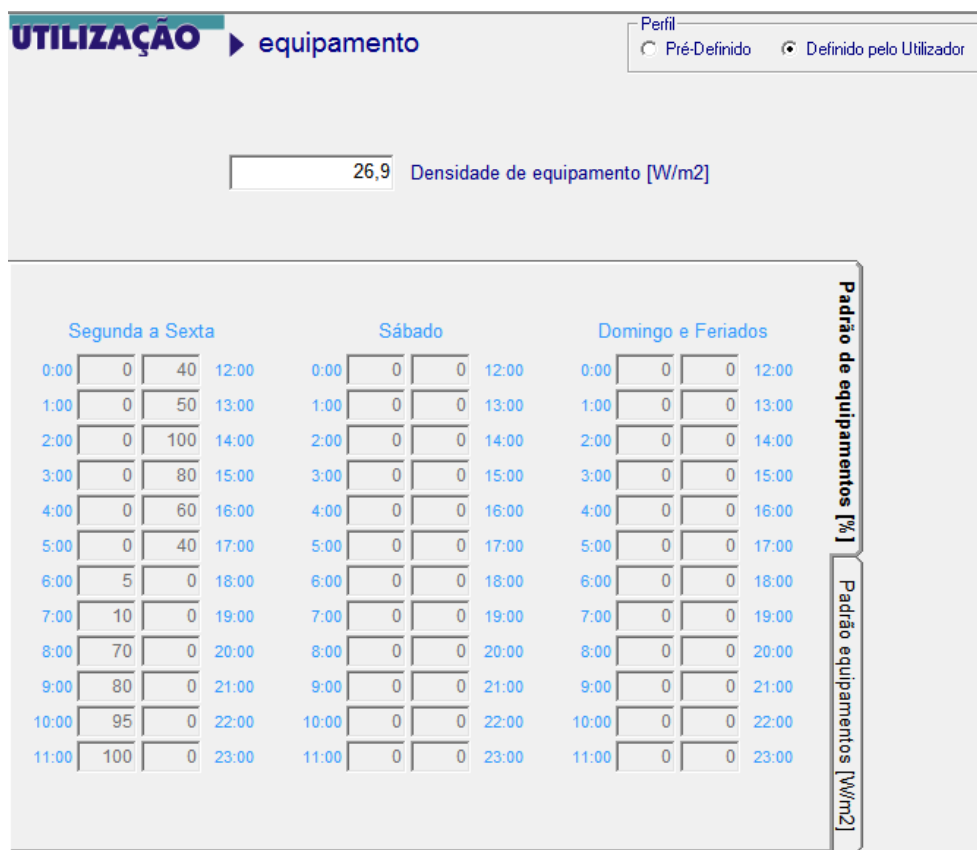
UTILIZAÇÃO ▶ equipamento

Perfil
Pré-Definido
Definido pelo Utilizador

26,9 Densidade de equipamento [W/m2]

Segunda a Sexta

| | | | |
|---|---|---|---|
| 0:00 | 0 | 40 | 12:00 |
| 1:00 | 0 | 50 | 13:00 |
| 2:00 | 0 | 100 | 14:00 |
| 3:00 | 0 | 80 | 15:00 |
| 4:00 | 0 | 60 | 16:00 |
| 5:00 | 0 | 40 | 17:00 |
| 6:00 | 5 | 0 | 18:00 |
| 7:00 | 10 | 0 | 19:00 |
| 8:00 | 70 | 0 | 20:00 |
| 9:00 | 80 | 0 | 21:00 |
| 10:00 | 95 | 0 | 22:00 |
| 11:00 | 100 | 0 | 23:00 |

Sábado

| | | | |
|---|---|---|---|
| 0:00 | 0 | 0 | 12:00 |
| 1:00 | 0 | 0 | 13:00 |
| 2:00 | 0 | 0 | 14:00 |
| 3:00 | 0 | 0 | 15:00 |
| 4:00 | 0 | 0 | 16:00 |
| 5:00 | 0 | 0 | 17:00 |
| 6:00 | 0 | 0 | 18:00 |
| 7:00 | 0 | 0 | 19:00 |
| 8:00 | 0 | 0 | 20:00 |
| 9:00 | 0 | 0 | 21:00 |
| 10:00 | 0 | 0 | 22:00 |
| 11:00 | 0 | 0 | 23:00 |

Domingo e Feriados

| | | | |
|---|---|---|---|
| 0:00 | 0 | 0 | 12:00 |
| 1:00 | 0 | 0 | 13:00 |
| 2:00 | 0 | 0 | 14:00 |
| 3:00 | 0 | 0 | 15:00 |
| 4:00 | 0 | 0 | 16:00 |
| 5:00 | 0 | 0 | 17:00 |
| 6:00 | 0 | 0 | 18:00 |
| 7:00 | 0 | 0 | 19:00 |
| 8:00 | 0 | 0 | 20:00 |
| 9:00 | 0 | 0 | 21:00 |
| 10:00 | 0 | 0 | 22:00 |
| 11:00 | 0 | 0 | 23:00 |

Padrão de equipamentos [%]
Padrão equipamentos [W/m2]